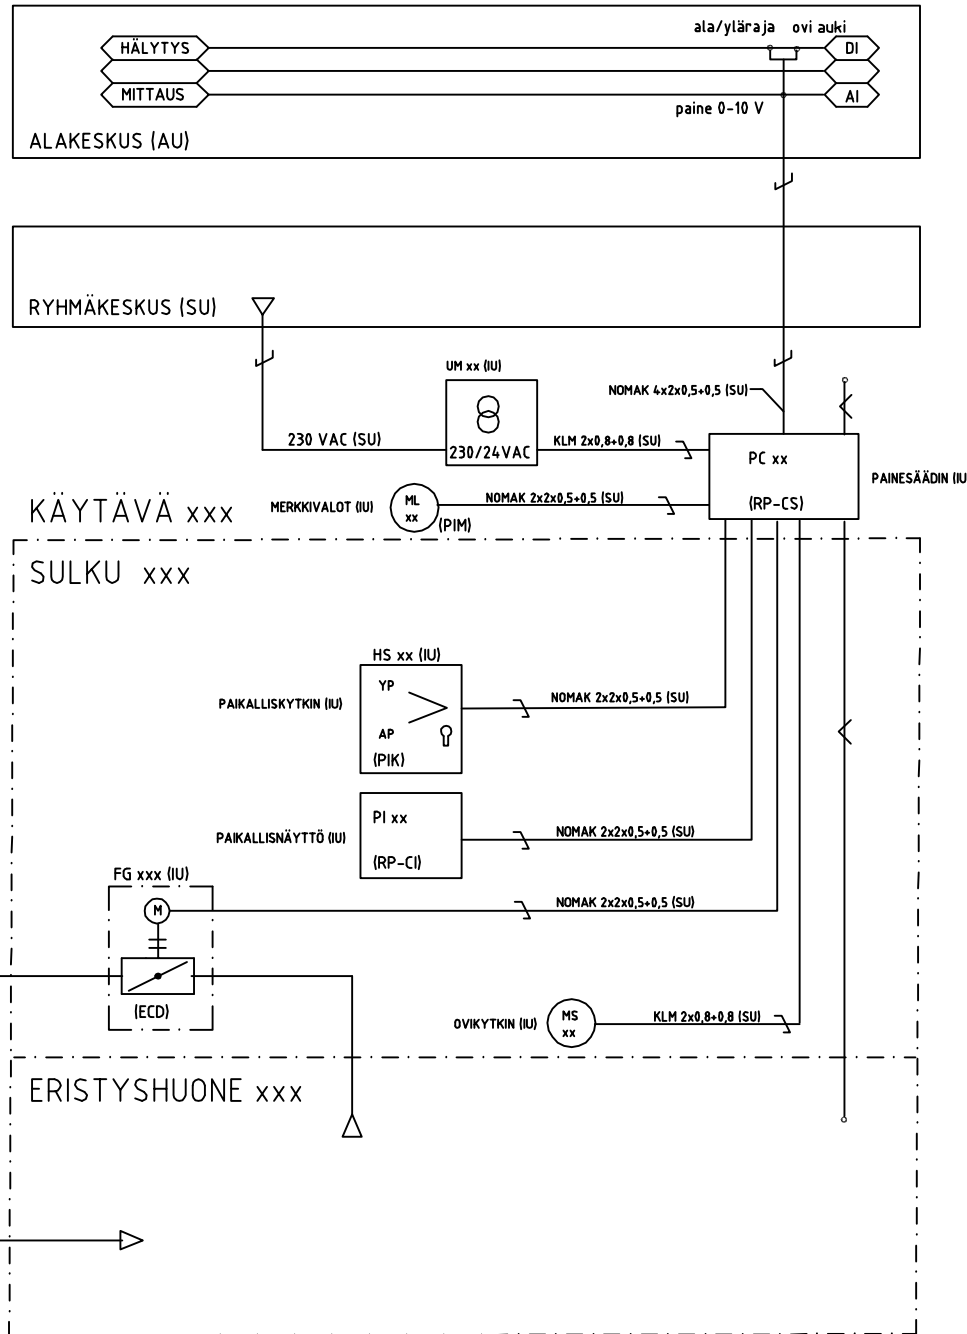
ala/yläraja ovi auki
HÄLYTYS
DI
MITTAUS
AI
paine 0-10 V
ALAKESKUS (AU)

RYHMÄKESKUS (SU)

UM xx (IU)
NOMAK 4x2x0,5+0,5 (SU)
230 VAC (SU)
230/24VAC
KLM 2x0,8+0,8 (SU)
PC xx
(RP-CS)
PAINESÄÄDIN (IU
KÄYTÄVÄ xxx
MERKKIVALOT (IU)
ML xx
(PIM)
NOMAK 2x2x0,5+0,5 (SU)
SULKU xxx

HS xx (IU)
PAIKALLISKYTKIN (IU)
YP
AP
(PIK)
NOMAK 2x2x0,5+0,5 (SU)

PAIKALLISNÄYTTÖ (IU)
PI xx
(RP-CI)
NOMAK 2x2x0,5+0,5 (SU)

FG xxx (IU)
M
NOMAK 2x2x0,5+0,5 (SU)
(ECD)

OVIKYTKIN (IU)
MS xx
KLM 2x0,8+0,8 (SU)

ERISTYSHUONE xxx